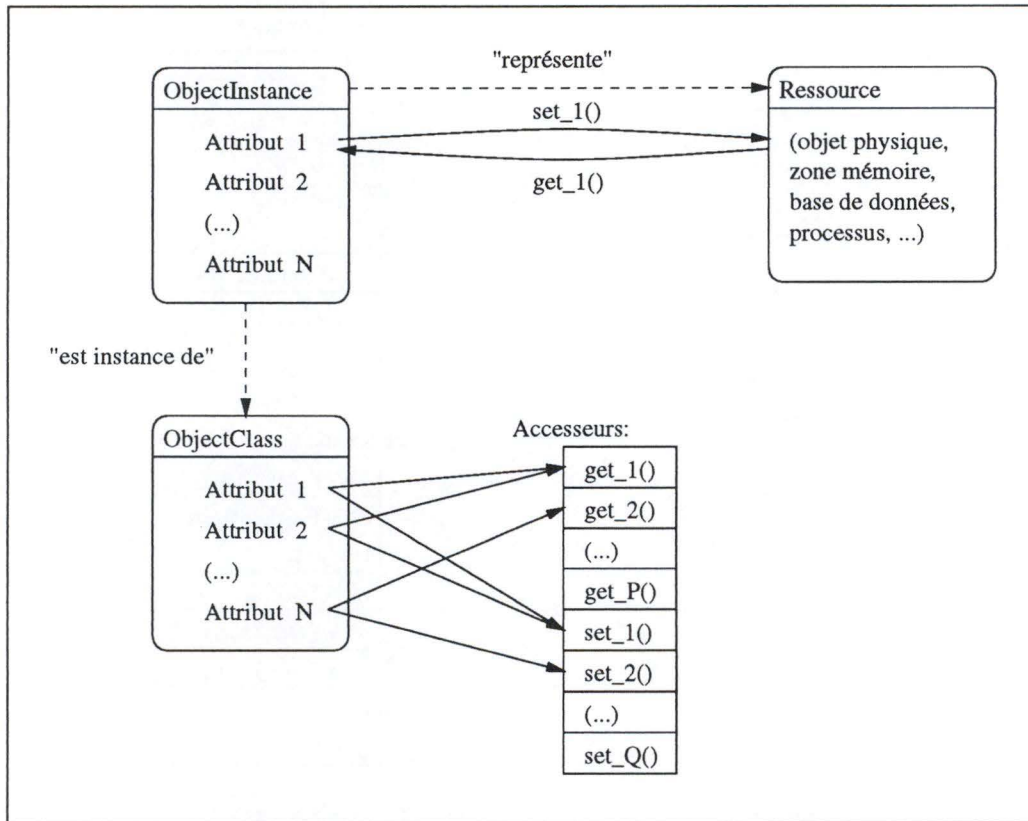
"représente"

ObjectInstance

Attribut 1

Attribut 2

(...)

Attribut N

set_1()

get_1()

Ressource

(objet physique, zone mémoire, base de données, processus, ...)

"est instance de"

ObjectClass

Attribut 1

Attribut 2

(...)

Attribut N

Accesseurs:

| get_1() |
|---|
| get_2() |
| (...) |
| get_P() |
| set_1() |
| set_2() |
| (...) |
| set_Q() |